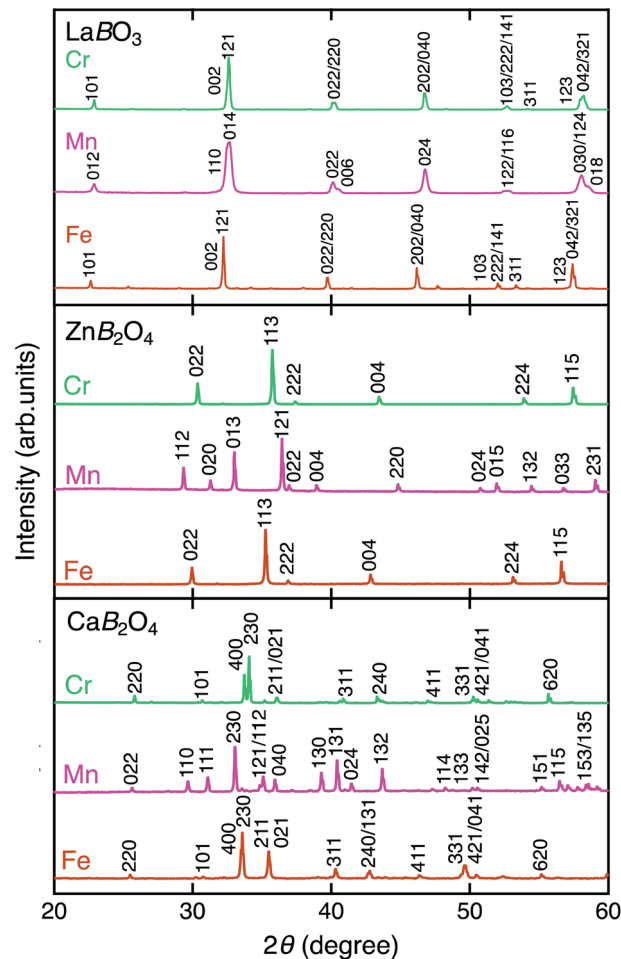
La$B$O$_3$
Cr
101
002
121
022/220
202/040
103/222/141
311
123
042/321
Mn
012
110
014
022
006
024
122/116
030/124
018
Fe
101
002
121
022/220
202/040
103
222/141
311
123
042/321

Zn$B_2$O$_4$
Cr
022
113
222
004
224
115
Mn
112
020
013
121
022
004
220
024
015
132
033
231
Fe
022
113
222
004
224
115

Ca$B_2$O$_4$
Cr
220
101
400
230
211/021
311
240
411
331
421/041
620
Mn
022
110
111
230
121/112
040
130
131
024
132
114
133
142/025
151
115
153/135
Fe
220
101
400
230
211
021
311
240/131
411
331
421/041
620

Intensity (arb.units)

20
30
40
50
60
$2\theta$ (degree)